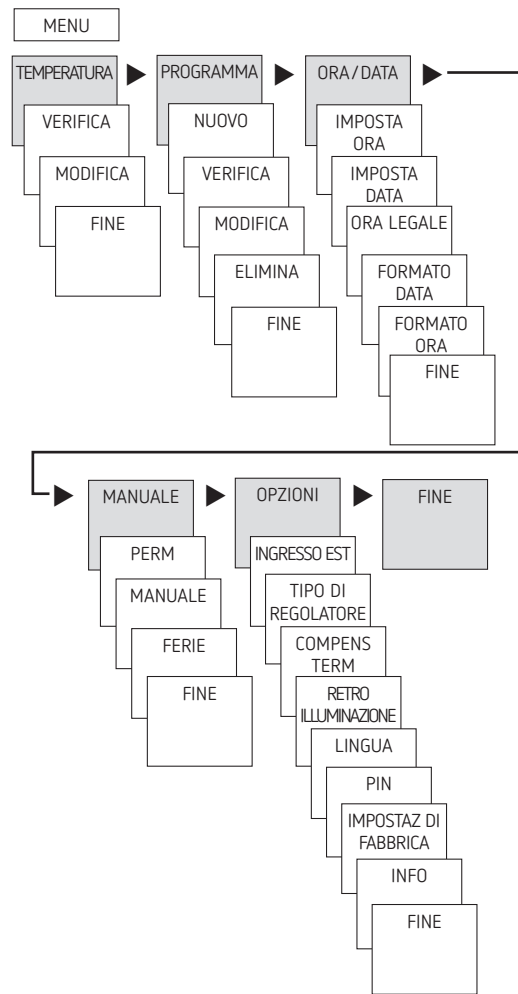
MENU

TEMPERATURA
VERIFICA
MODIFICA
FINE

PROGRAMMA
NUOVO
VERIFICA
MODIFICA
ELIMINA
FINE

ORA / DATA
IMPOSTA ORA
IMPOSTA DATA
ORA LEGALE
FORMATO DATA
FORMATO ORA
FINE

MANUALE
PERM
MANUALE
FERIE
FINE

OPZIONI
INGRESSO EST
TIPO DI REGOLATORE
COMPENS TERM
RETRO ILLUMINAZIONE
LINGUA
PIN
IMPOSTAZ DI FABBRICA
INFO
FINE

FINE